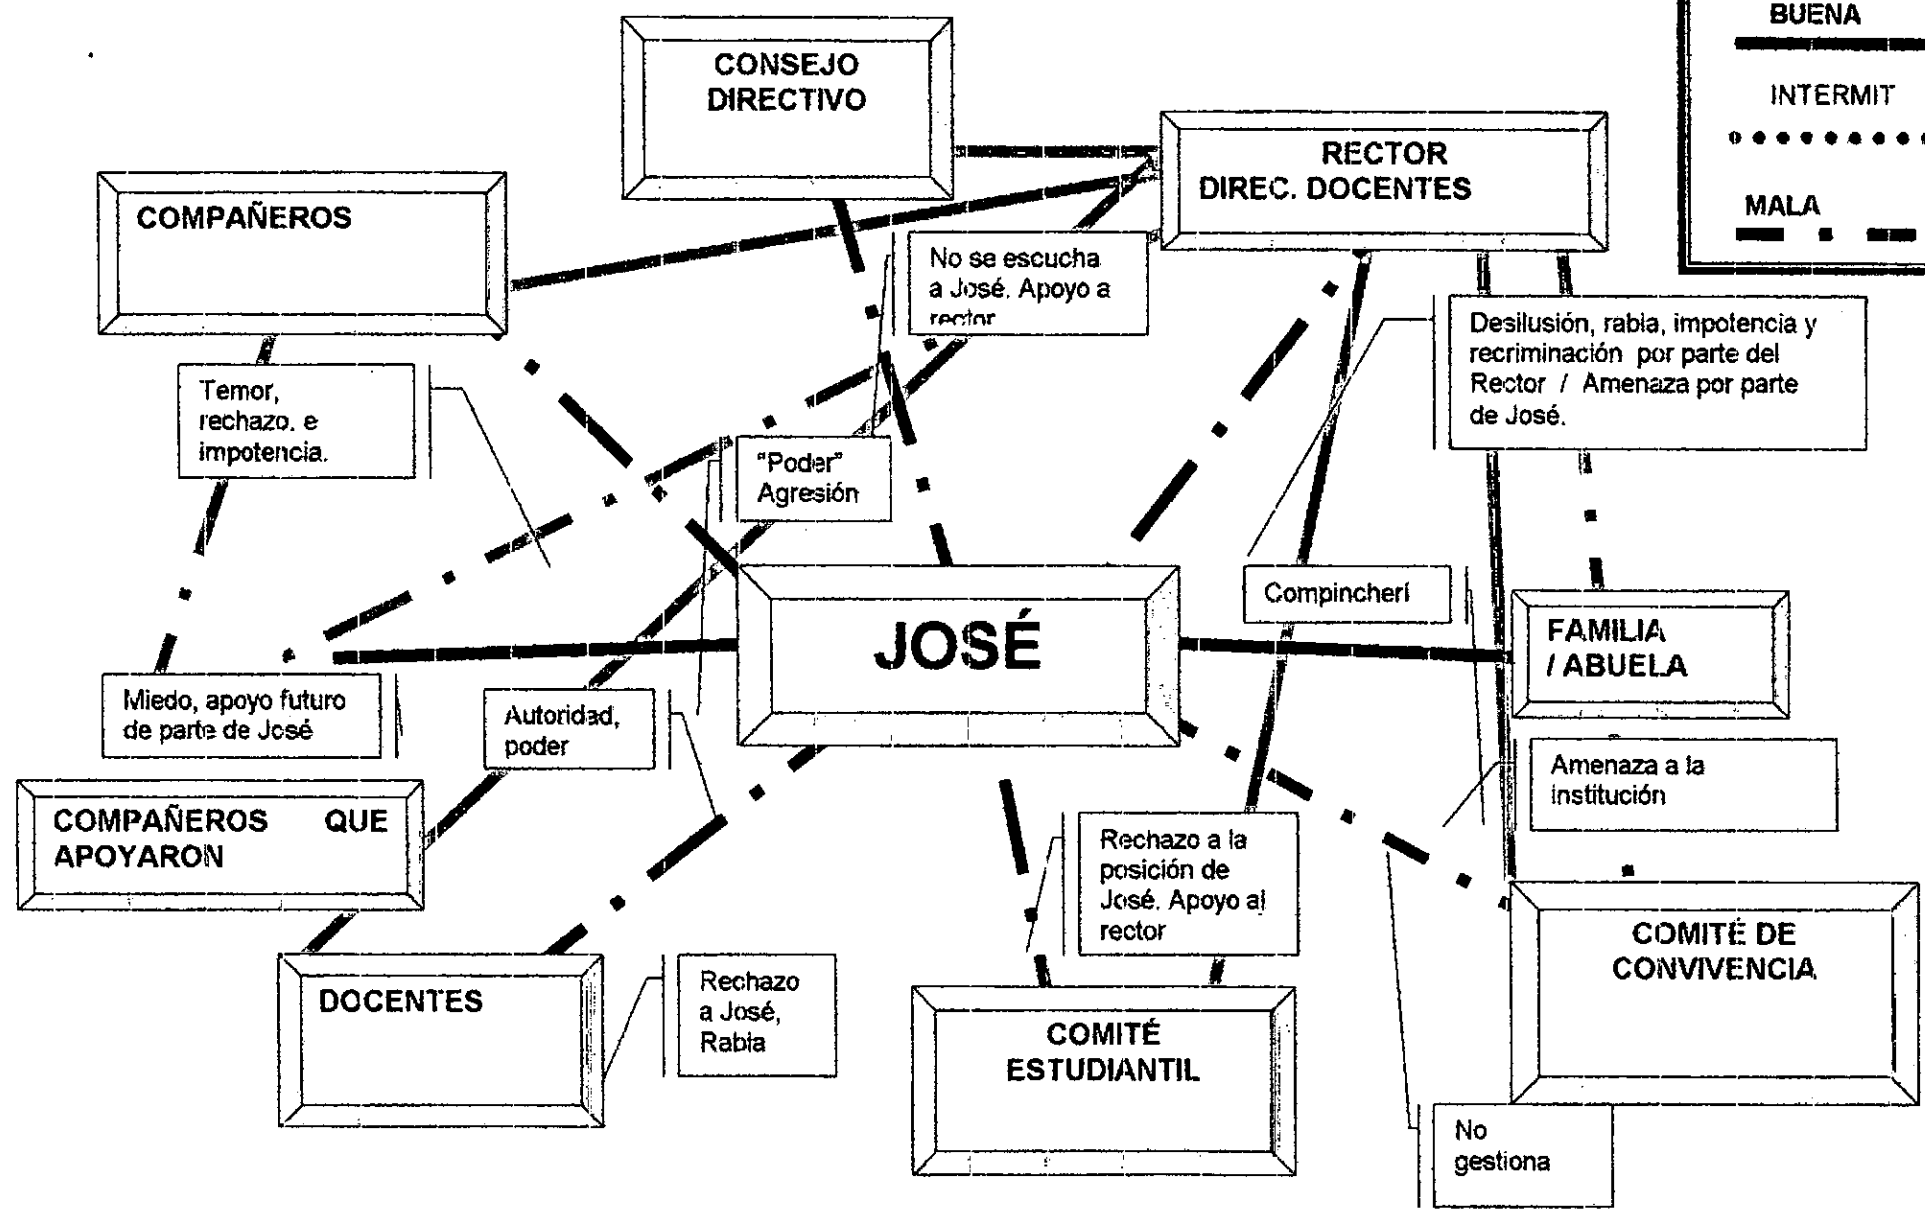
BUENA

INTERMIT

MALA

CONSEJO DIRECTIVO

RECTOR DIREC. DOCENTES

COMPAÑEROS

No se escucha a José. Apoyo a rector

Desilusión, rabia, impotencia y recriminación por parte del Rector / Amenaza por parte de José.

Temor, rechazo, e impotencia.

"Poder" Agresión

Compincherí

JOSÉ

FAMILIA / ABUELA

Miedo, apoyo futuro de parte de José

Autoridad, poder

Amenaza a la institución

COMPAÑEROS QUE APOYARON

Rechazo a la posición de José. Apoyo al rector

COMITÉ DE CONVIVENCIA

DOCENTES

Rechazo a José, Rabia

COMITÉ ESTUDIANTIL

No gestiona